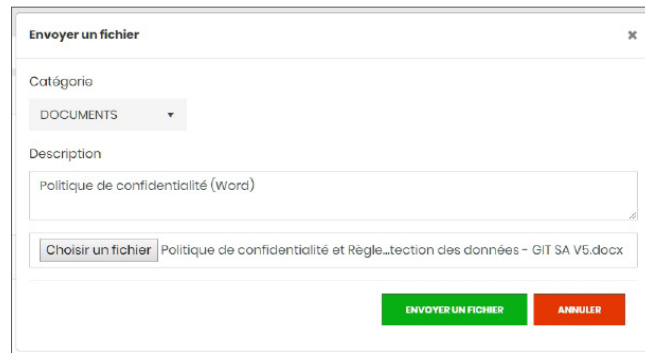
Envoyer un fichier

×

Catégorie

DOCUMENTS ▾

Description

Politique de confidentialité (Word)

Choisir un fichier Politique de confidentialité et Règle...tection des données - GIT SA V5.docx

ENVOYER UN FICHIER

ANNULER